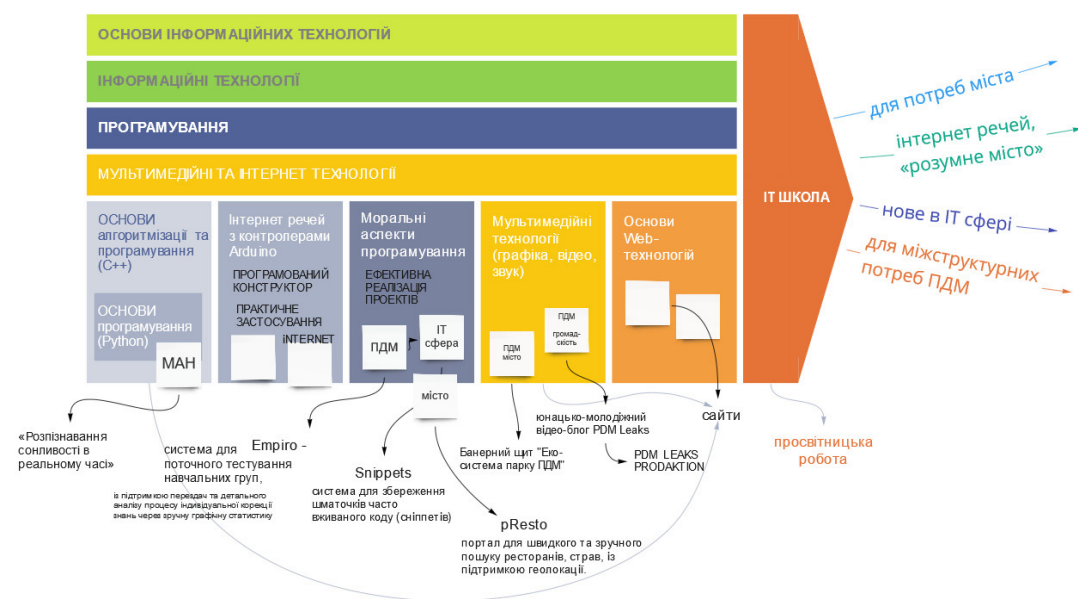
ОСНОВИ ІНФОРМАЦІЙНИХ ТЕХНОЛОГІЙ

ІНФОРМАЦІЙНІ ТЕХНОЛОГІЇ

ПРОГРАМУВАННЯ

МУЛЬТИМЕДІЙНІ ТА ІНТЕРНЕТ ТЕХНОЛОГІЇ

IT ШКОЛА

для потреб міста

інтернет речей, «розумне місто»

нове в ІТ сфері

для міжструктурних потреб ПДМ

ОСНОВИ алгоритмізації та програмування (С++)

ОСНОВИ програмування (Python)

МАН

Інтернет речей з контролерами Arduino

ПРОГРАМОВАНИЙ КОНСТРУКТОР

ПРАКТИЧНЕ ЗАСТОСУВАННЯ

INTERNET

Моральні аспекти програмування

ЕФЕКТИВНА РЕАЛІЗАЦІЯ ПРОЕКТІВ

ПДМ

IT сфера

місто

Мультимедійні технології (графіка, відео, звук)

ПДМ місто

ПДМ громад-скість

Основи Web-технологій

«Розпізнавання сонливості в реальному часі»

система для поточного тестування навчальних груп,

із підтримкою перегляду та детального аналізу процесу індивідуальної корекції знань через зручну графічну статистику

Empiro -

Snippets

система для збереження шматочків часто вживаного коду (сніппетів)

pResto

портал для швидкого та зручного пошуку ресторанів, страв, із підтримкою геолокації.

Банерний щит "Еко-система парку ПДМ"

юнацько-молодіжний відео-блог PDM Leaks

PDM LEAKS PRODAKTION

сайти

просвітницька робота